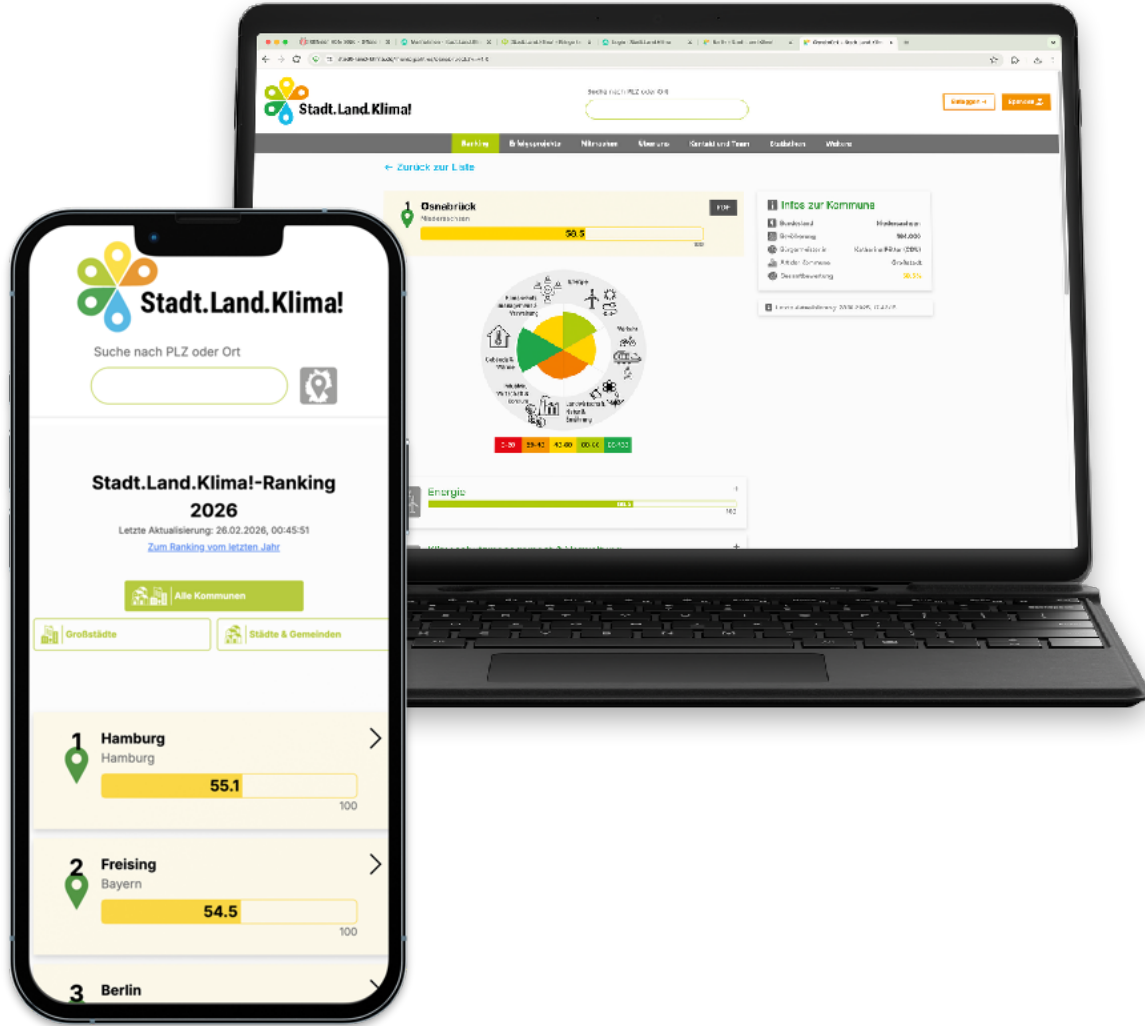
Stadt.Land.Klima!

Suche nach PLZ oder Ort

Einloggen → Spenden

Ranking Erfolgsprojekte Mitmachen Über uns Kontakt und Team Statistiken Webinar

← Zurück zur Liste

1 Osnabrück
Niedersachsen
58.5
100

PDF

Infos zur Kommune

Bundesland Niedersachsen
Einwohner 164.000
Großstadt

Energie

Verkehr

Gebäude & Wärme

Landwirtschaft, Natur & Ernährung

0-30 30-45 45-60 60-80 80-100

Energie
100

Stadt.Land.Klima!

Suche nach PLZ oder Ort

Stadt.Land.Klima!-Ranking 2026

Letzte Aktualisierung: 26.02.2026, 00:45:51

Zum Ranking vom letzten Jahr

Alle Kommunen

Großstädte

Städte & Gemeinden

1 Hamburg
Hamburg
55.1
100

2 Freising
Bayern
54.5
100

3 Berlin